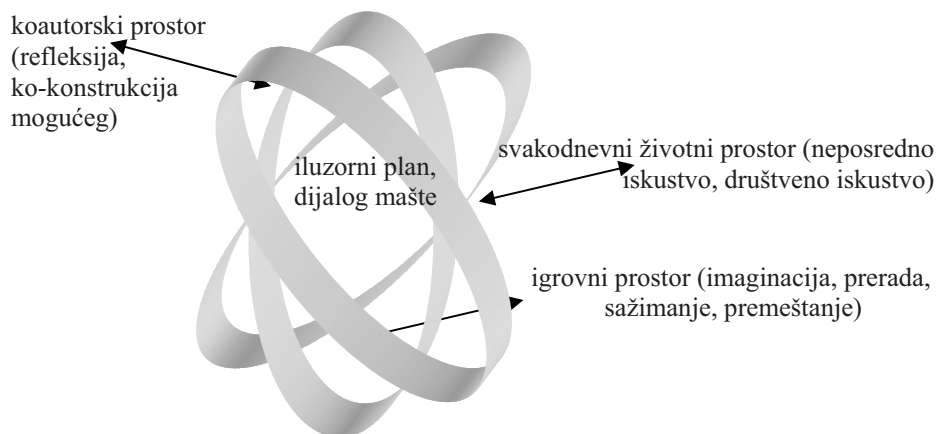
koautorski prostor (refleksija, ko-konstrukcija mogućeg)

iluzorni plan, dijalog mašte

svakodnevni životni prostor (neposredno iskustvo, društveno iskustvo)

igrovni prostor (imaginacija, prerada, sažimanje, premeštanje)